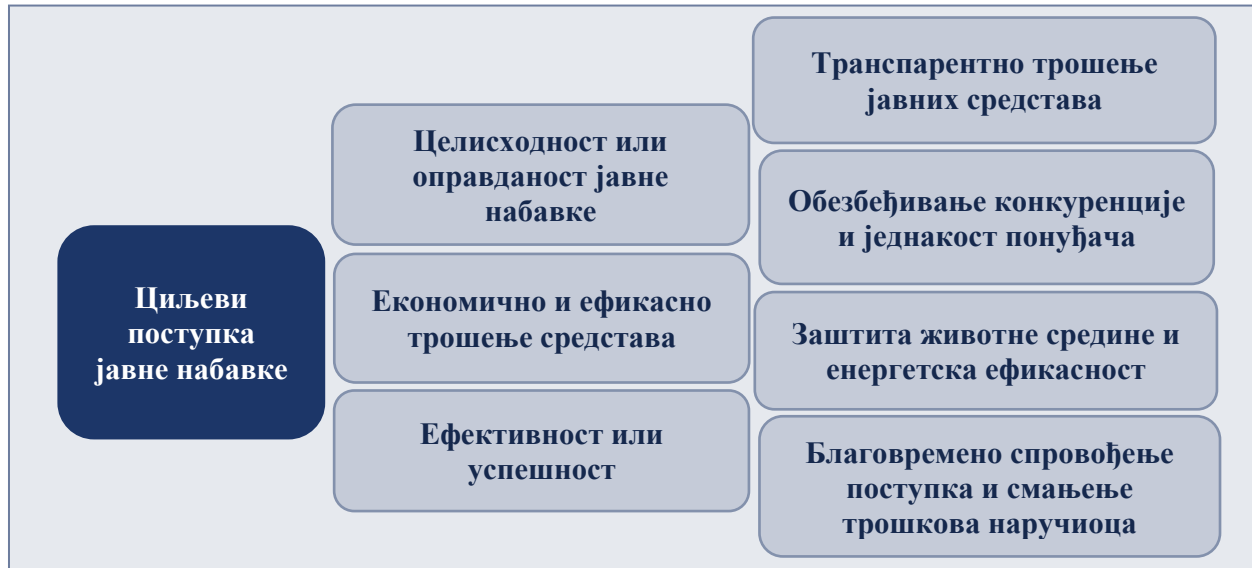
Циљеви поступка јавне набавке

Целисходност или оправданост јавне набавке

Економично и ефикасно трошење средстава

Ефективност или успешност

Транспарентно трошење јавних средстава

Обезбеђивање конкуренције и једнакост понуђача

Заштита животне средине и енергетска ефикасност

Благовремено спровођење поступка и смањење трошкова наручиоца